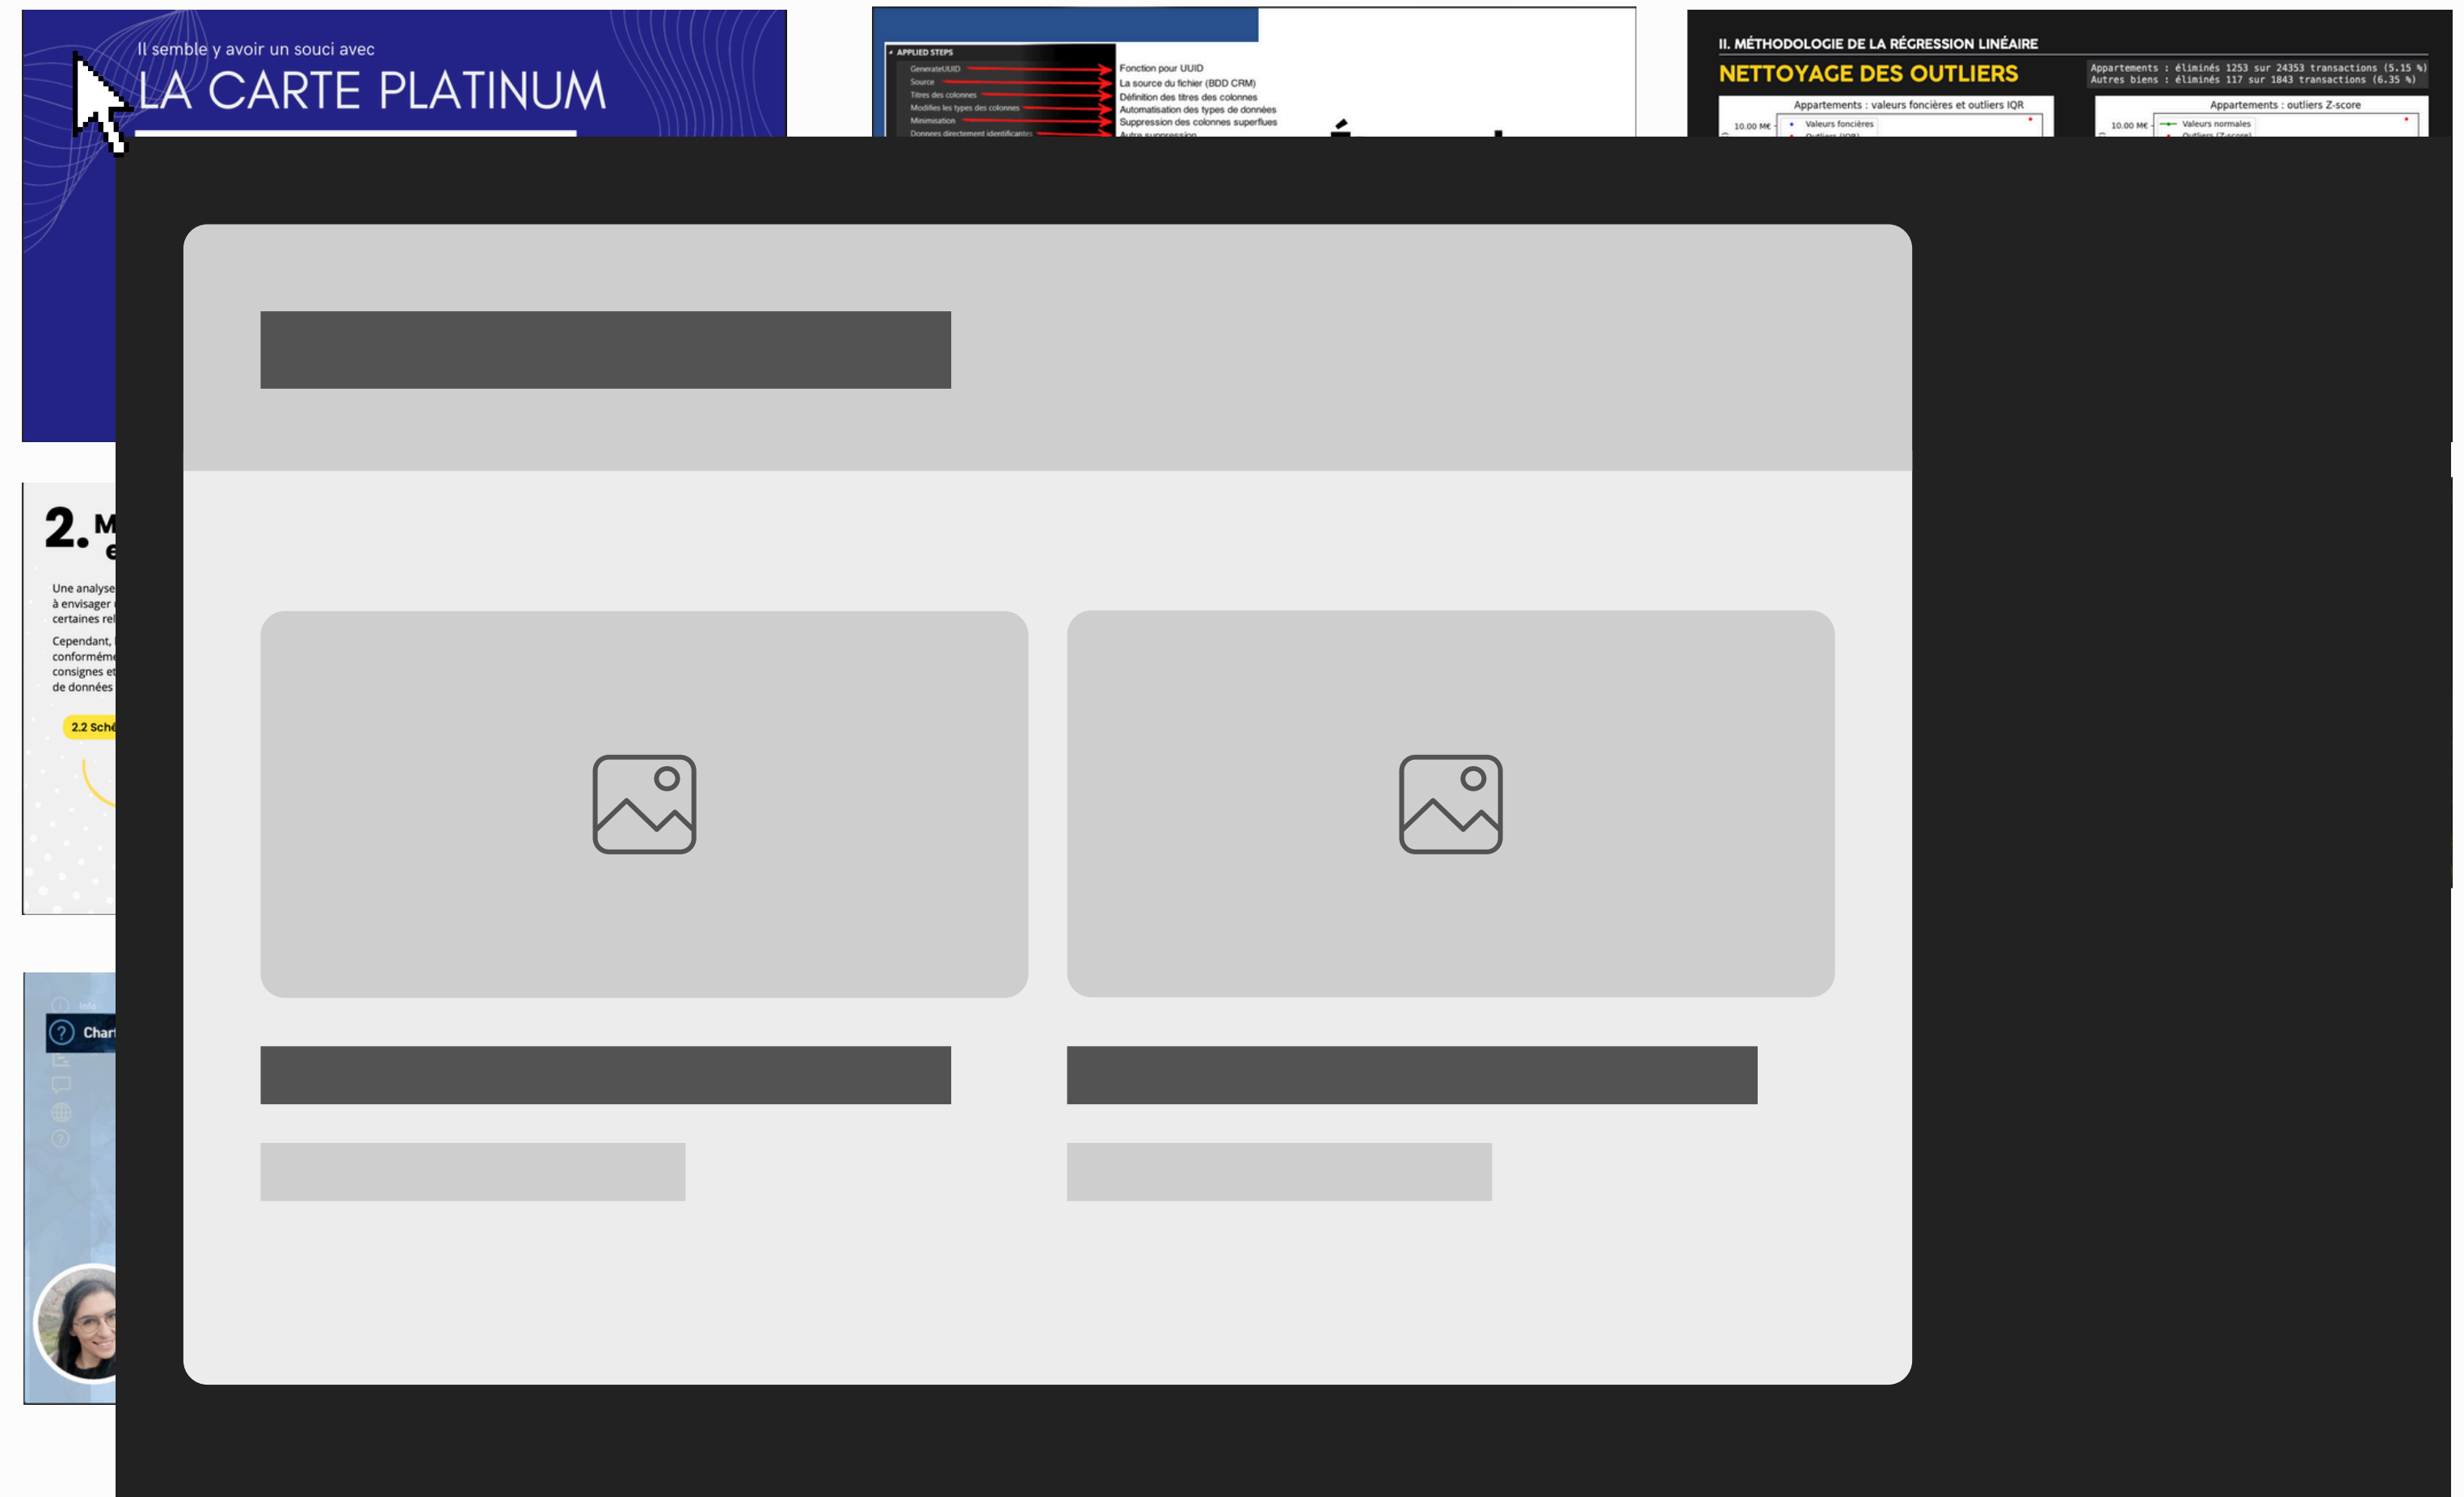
Il semble y avoir un souci avec
LA CARTE PLATINUM

APPLIED STEPS
GenerateUUID
Source
Titres des colonnes
Modifiés les types des colonnes
Minimisation
Données directement identificantes

Fonction pour UUID
La source du fichier (BDD CRM)
Définition des titres des colonnes
Automatisation des types de données
Suppression des colonnes superflues
Autre suppression

II. MÉTHODOLOGIE DE LA RÉGRESSION LINÉAIRE
NETTOYAGE DES OUTLIERS
Appartements : éliminés 1253 sur 24353 transactions (5.15 %)
Autres biens : éliminés 117 sur 1843 transactions (6.35 %)

Appartements : valeurs foncières et outliers IQR
10.00 M€
Valeurs foncières
Outliers (IQR)

Appartements : outliers Z-score
10.00 M€
Valeurs normales
Outliers (Z-score)

2. M
e

Une analyse
à envisager
certaines rel

Cependant,
conformém
consignes et
de données

2.2 Sché

Info
Chart